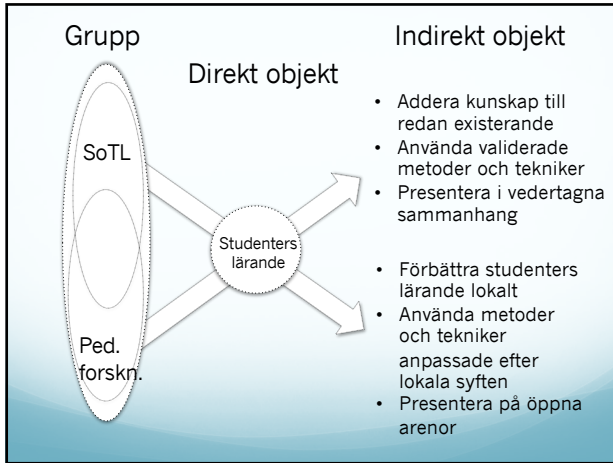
Grupp

Indirekt objekt

Direkt objekt

SoTL

Ped. forskn.

Studenters lärande

• Addera kunskap till redan existerande
• Använda validerade metoder och tekniker
• Presentera i vedertagna sammanhang

• Förbättra studenters lärande lokalt
• Använda metoder och tekniker anpassade efter lokala syften
• Presentera på öppna arenor